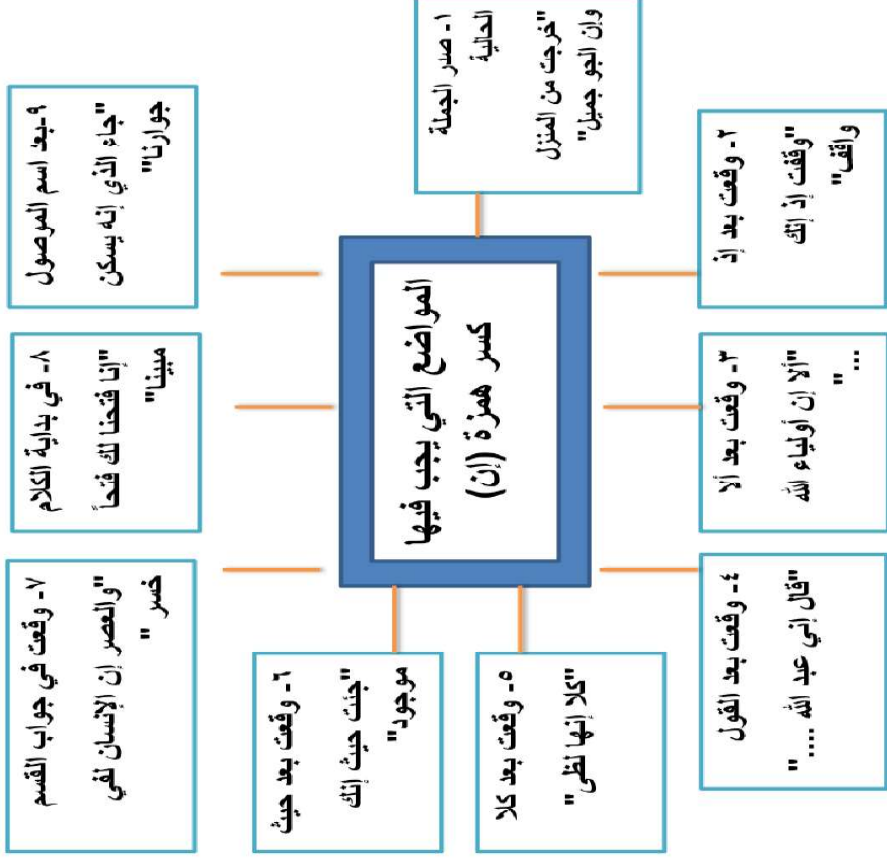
المواضع التي يجب فيها كسر همزة (إن)

١- صدر الجملة الحالية "خرجت من المنزل وإن الجو جميل"

٢- وقعت بعد إذ "وقفت إذ إنك واقف"

٣- وقعت بعد ألا "ألا إن أولياء الله ... "

٤- وقعت بعد القول "قال إني عبد الله ..... "

٥- وقعت بعد كلا "كلا إنها لظى"

٦- وقعت بعد حيث "جئت حيث إنك موجود"

٧- وقعت في جواب القسم "والعصر إن الإنسان لفي خسر "

٨- في بداية الكلام "إنا فتحنا لك فتحاً مبينا"

٩-بعد اسم الموصول "جاء الذي إنه يسكن جوارنا"